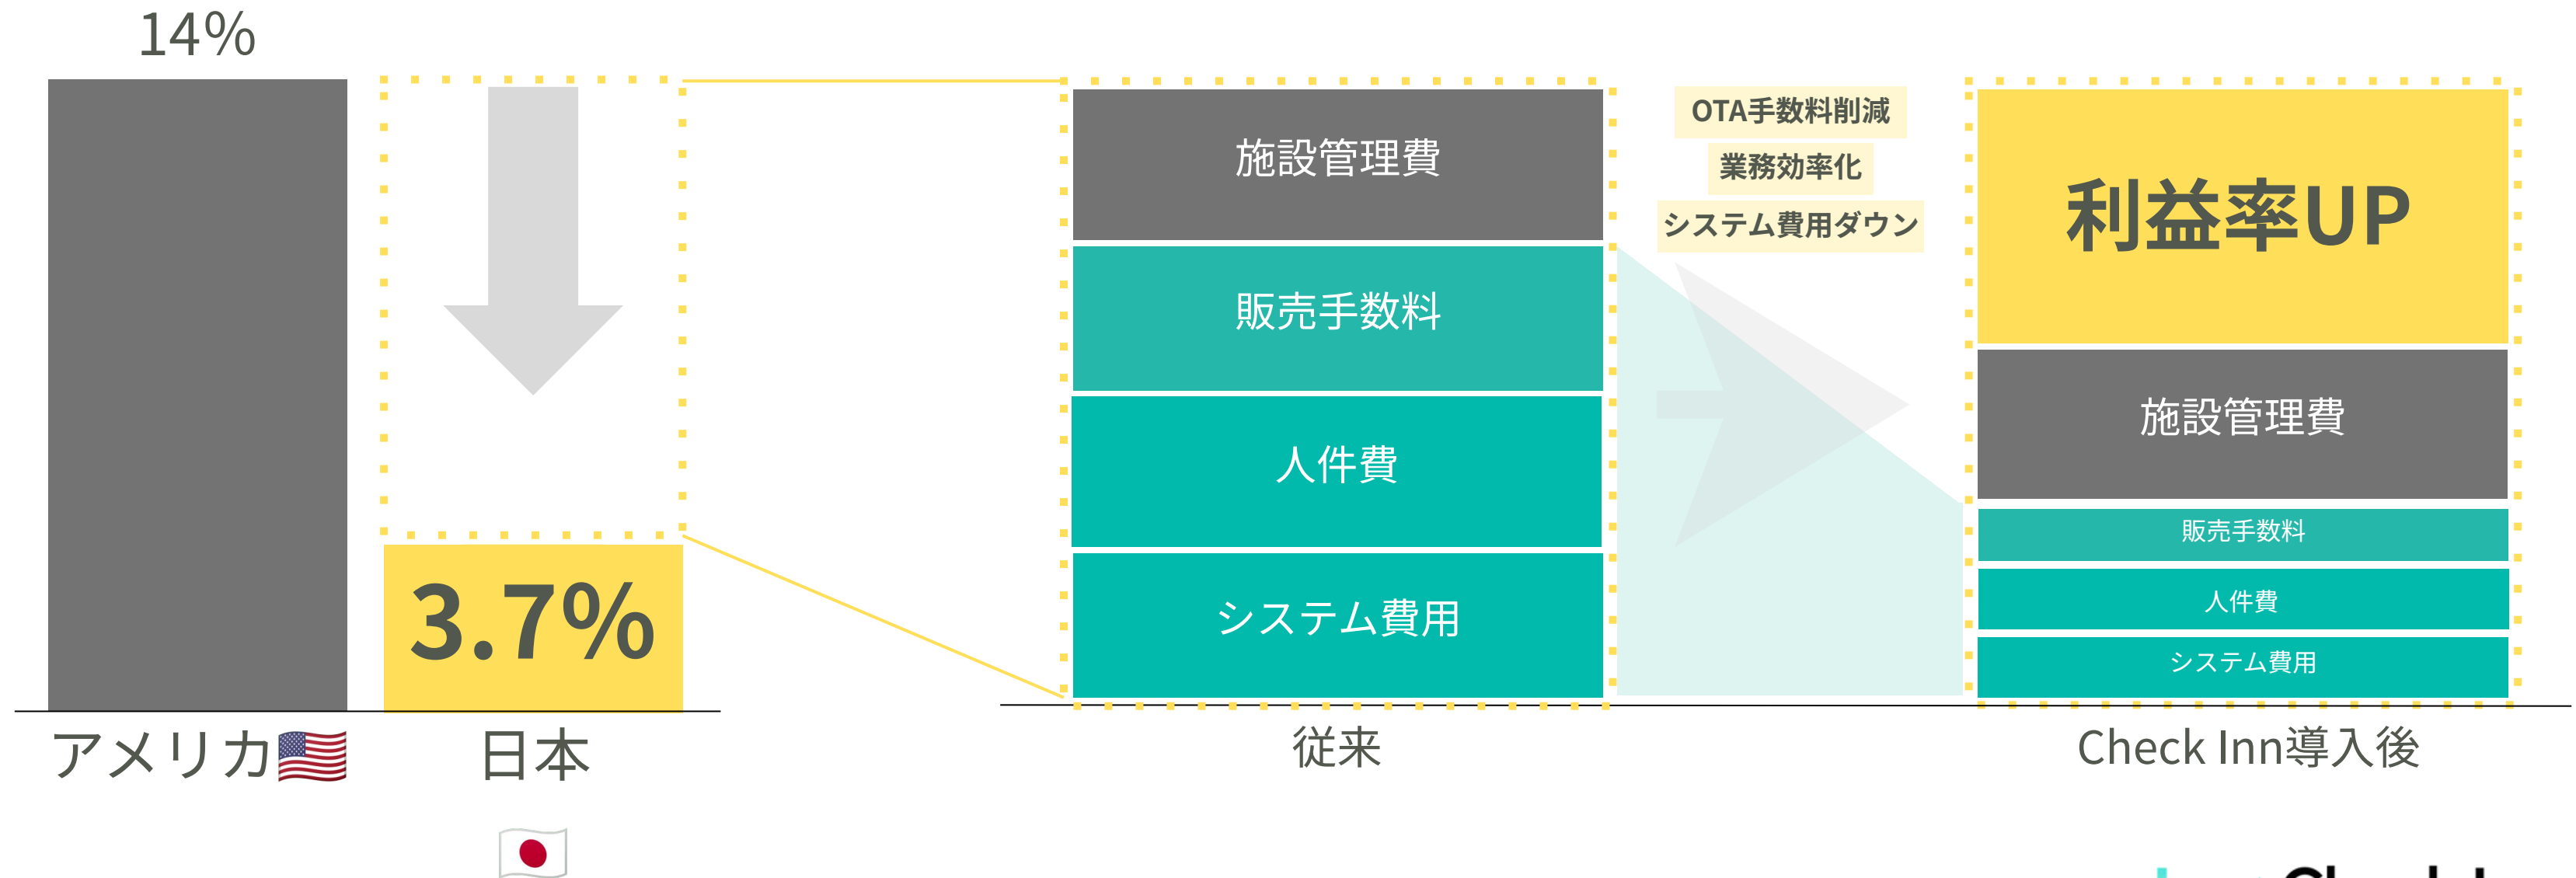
14%

3.7%

アメリカ🇺🇸 日本 🇯🇵

施設管理費

販売手数料

人件費

システム費用

従来

OTA手数料削減

業務効率化

システム費用ダウン

利益率UP

施設管理費

販売手数料

人件費

システム費用

Check Inn導入後